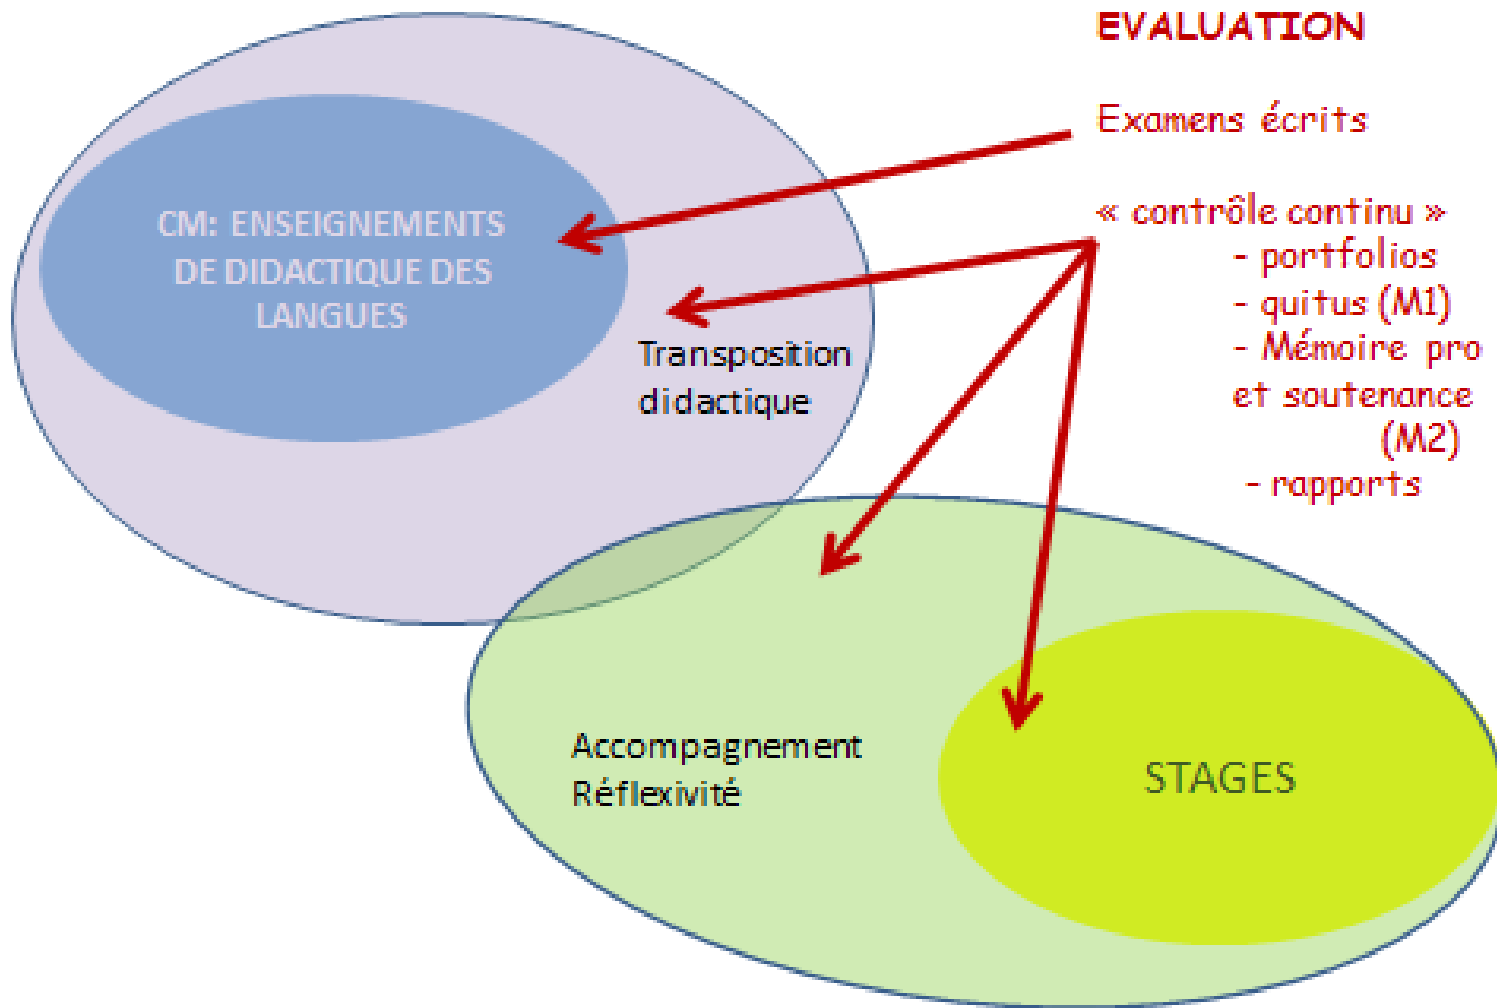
EVALUATION

Examens écrits

« contrôle continu »
- portfolios
- quitus (M1)
- Mémoire pro et soutenance (M2)
- rapports

CM: ENSEIGNEMENTS DE DIDACTIQUE DES LANGUES

Transposition didactique

Accompagnement
Réflexivité

STAGES